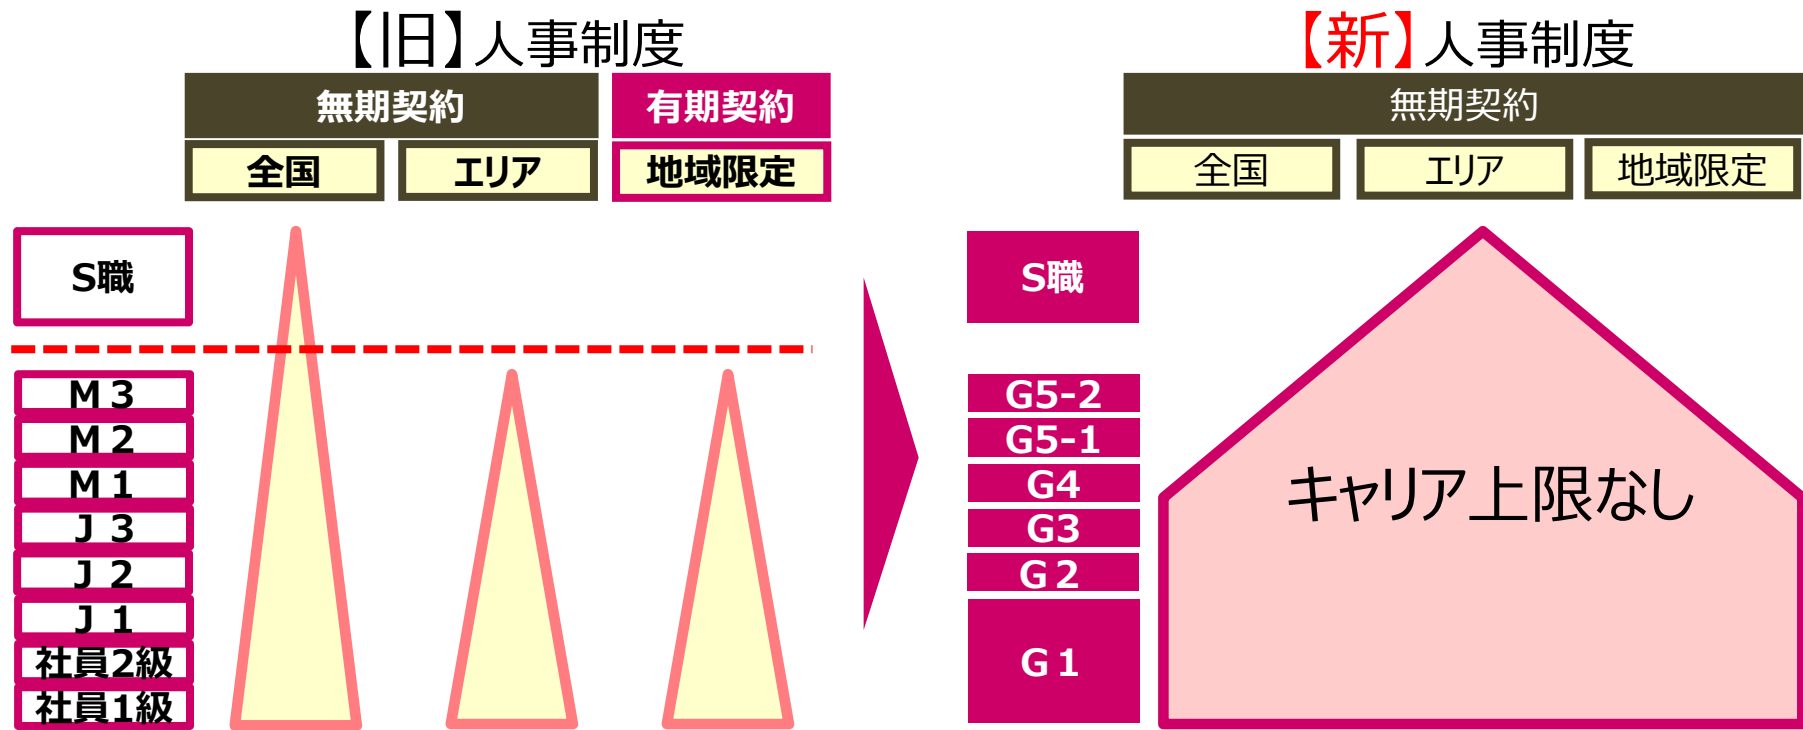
【旧】人事制度

| 無期契約 | | 有期契約 |
|---|---|---|
| 全国 | エリア | 地域限定 |

S職

M 3
M 2
M 1
J 3
J 2
J 1
社員2級
社員1級

【新】人事制度

| 無期契約 | | |
|---|---|---|
| 全国 | エリア | 地域限定 |

S職

G5-2
G5-1
G4
G3
G 2
G 1

キャリア上限なし